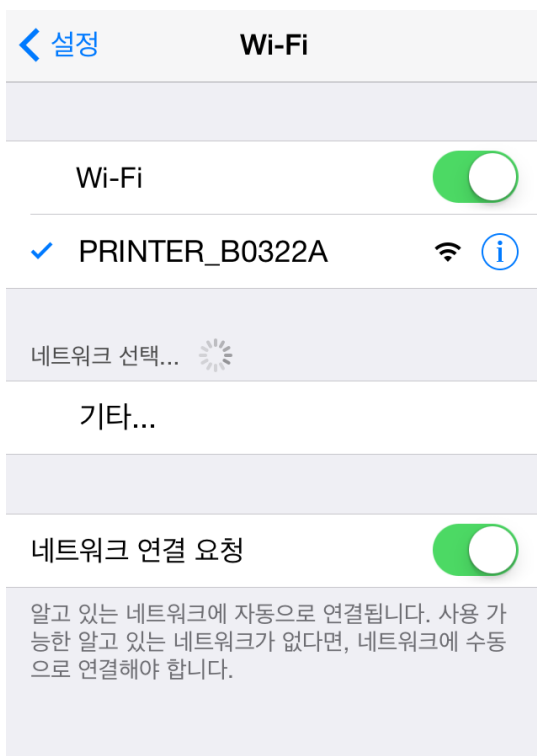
설정

Wi-Fi

Wi-Fi

PRINTER_B0322A

네트워크 선택...

기타...

네트워크 연결 요청

알고 있는 네트워크에 자동으로 연결됩니다. 사용 가능한 알고 있는 네트워크가 없다면, 네트워크에 수동으로 연결해야 합니다.